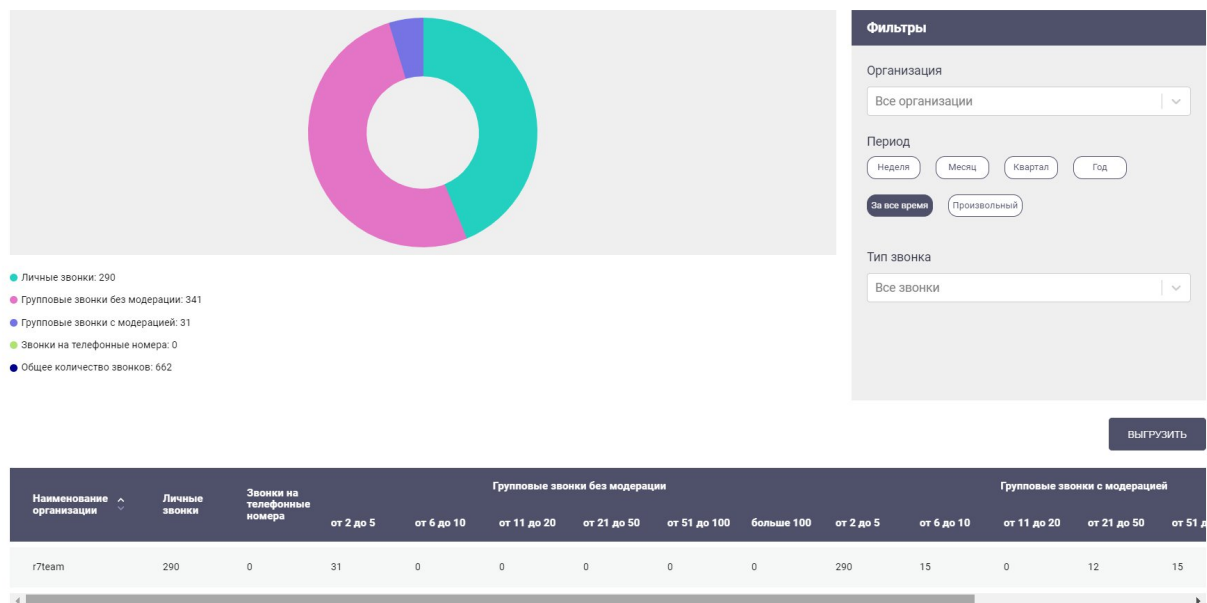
Личные звонки: 290
Групповые звонки без модерации: 341
Групповые звонки с модерацией: 31
Звонки на телефонные номера: 0
Общее количество звонков: 662

Фильтры

Организация
Все организации

Период
Неделя Месяц Квартал Год
За все время Произвольный

Тип звонка
Все звонки

ВЫГРУЗИТЬ

| Наименование организации | Личные звонки | Звонки на телефонные номера | Групповые звонки без модерации: от 2 до 5 | от 6 до 10 | от 11 до 20 | от 21 до 50 | от 51 до 100 | больше 100 | Групповые звонки с модерацией: от 2 до 5 | от 6 до 10 | от 11 до 20 | от 21 до 50 | от 51 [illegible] |
|---|---|---|---|---|---|---|---|---|---|---|---|---|---|
| r7team | 290 | 0 | 31 | 0 | 0 | 0 | 0 | 0 | 290 | 15 | 0 | 12 | 15 |